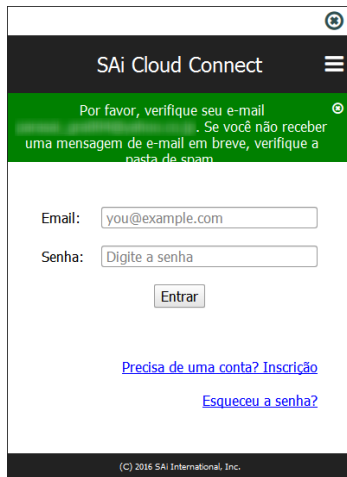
SAi Cloud Connect

Por favor, verifique seu e-mail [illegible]. Se você não receber uma mensagem de e-mail em breve, verifique a pasta de spam

Email: you@example.com

Senha: Digite a senha

Entrar

Precisa de uma conta? Inscrição

Esqueceu a senha?

(C) 2016 SAi International, Inc.